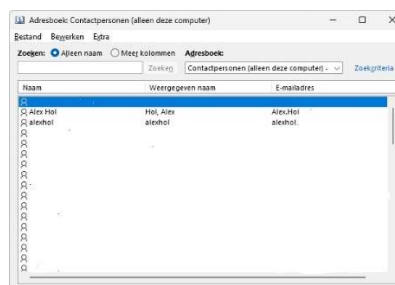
Adresboek: Contactpersonen (alleen deze computer)

Bestand Bewerken Extra

Zoeken: Alleen naam Meer kolommen Adresboek:

Zoeken Contactpersonen (alleen deze computer) - Zoekcriteria

| Naam | Weergegeven naam | E-mailadres |
|---|---|---|
| | | |
| Alex Hol | Hol, Alex | Alex.Hol |
| alexhol | alexhol | alexhol. |